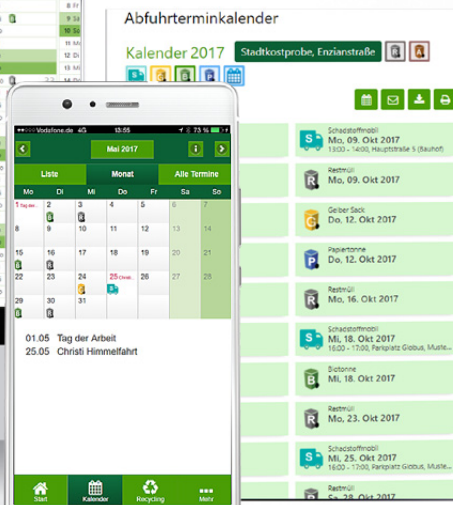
Abfuhrterminkalender

Kalender 2017 Stadtkostprobe, Enzianstraße

Schadstoffmobil
Mo, 09. Okt 2017
13:00 - 14:00, Hauptstraße 5 (Bauhof)

Restmüll
Mo, 09. Okt 2017

Gelber Sack
Do, 12. Okt 2017

Papiertonne
Do, 12. Okt 2017

Restmüll
Mo, 16. Okt 2017

Schadstoffmobil
Mi, 18. Okt 2017
16:00 - 17:00, Parkplatz Globus, Muste...

Biotonne
Mi, 18. Okt 2017

Restmüll
Mo, 23. Okt 2017

Schadstoffmobil
Mi, 25. Okt 2017
16:00 - 17:00, Parkplatz Globus, Muste...

Restmüll
Sa, 28. Okt 2017

Vodafone.de 4G 13:55 73 %

Mai 2017

Liste | Monat | Alle Termine

| Mo | Di | Mi | Do | Fr | Sa | So |
|---|---|---|---|---|---|---|
| 1 Tag der | 2 | 3 | 4 | 5 | 6 | 7 |
| 8 | 9 | 10 | 11 | 12 | 13 | 14 |
| 15 | 16 | 17 | 18 | 19 | 20 | 21 |
| 22 | 23 | 24 | 25 Christi... | 26 | 27 | 28 |
| 29 | 30 | 31 | 1 | 2 | 3 | 4 |

01.05 Tag der Arbeit
25.05 Christi Himmelfahrt

Start | Kalender | Recycling | Mehr

8 Fr
9 Sa
10 So